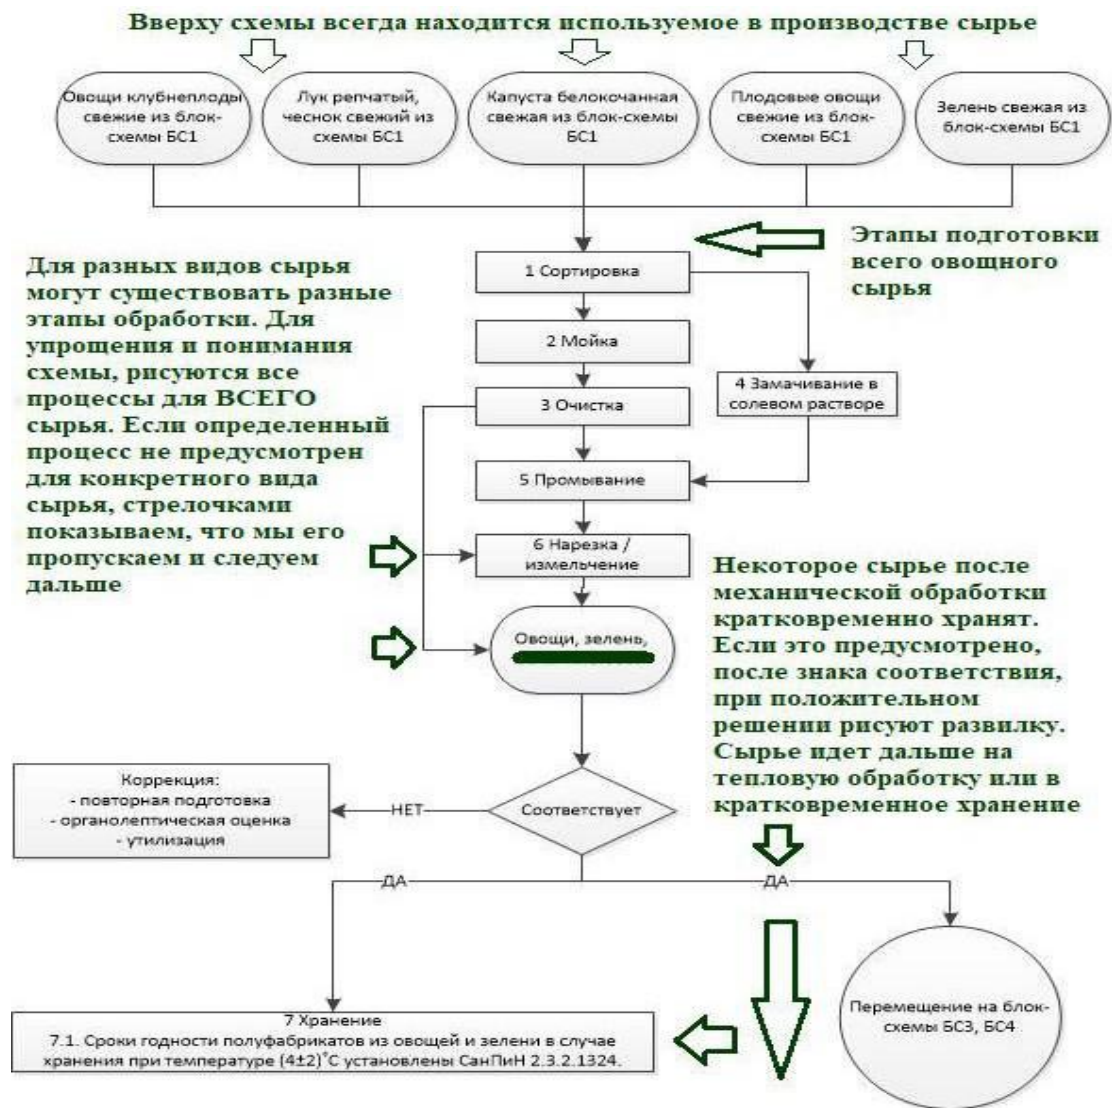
Вверху схемы всегда находится используемое в производстве сырье

Овощи клубнеплоды свежие из блок-схемы БС1

Лук репчатый, чеснок свежий из схемы БС1

Капуста белокочанная свежая из блок-схемы БС1

Плодовые овощи свежие из блок-схемы БС1

Зелень свежая из блок-схемы БС1

Этапы подготовки всего овощного сырья

Для разных видов сырья могут существовать разные этапы обработки. Для упрощения и понимания схемы, рисуются все процессы для ВСЕГО сырья. Если определенный процесс не предусмотрен для конкретного вида сырья, стрелочками показываем, что мы его пропускаем и следуем дальше

1 Сортировка

2 Мойка

3 Очистка

4 Замачивание в солевом растворе

5 Промывание

6 Нарезка / измельчение

Овощи, зелень, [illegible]

Некоторое сырье после механической обработки кратковременно хранят. Если это предусмотрено, после знака соответствия, при положительном решении рисуют развилку. Сырье идет дальше на тепловую обработку или в кратковременное хранение

Коррекция:
- повторная подготовка
- органолептическая оценка
- утилизация

НЕТ

Соответствует

ДА

ДА

7 Хранение
7.1. Сроки годности полуфабрикатов из овощей и зелени в случае хранения при температуре (4±2)°С установлены СанПиН 2.3.2.1324.

Перемещение на блок-схемы БС3, БС4